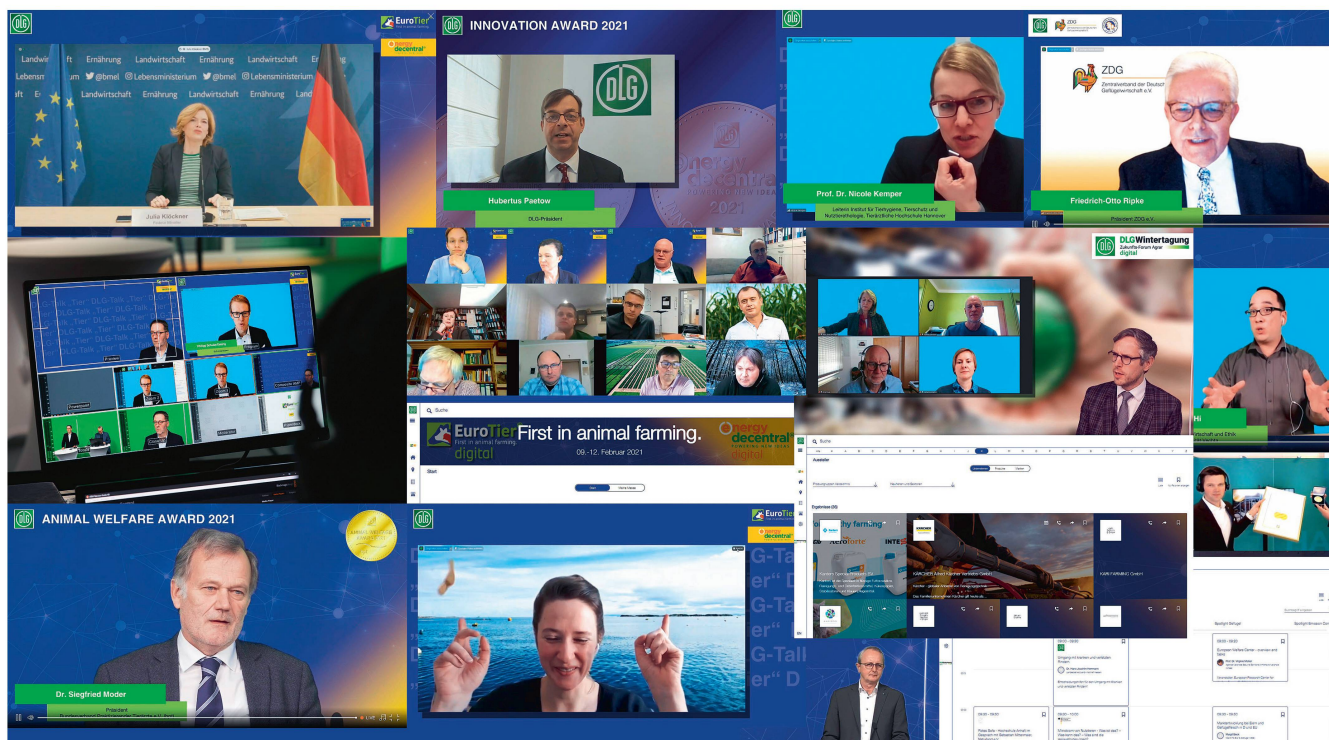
DLG

EuroTier

energy decentral

Landwirtschaft Ernährung Landwirtschaft Ernährung Landwirtschaft

Lebensministerium @bmel @Lebensministerium @bmel @Lebensministerium

Landwirtschaft Ernährung Landwirtschaft Ernährung Landwirtschaft

Julia Klöckner

DLG

INNOVATION AWARD 2021

DLG

Hubertus Paetow

DLG-Präsident

energy decentral

2021

DLG

ZDG

ZDG Zentralverband der Deutschen Geflügelwirtschaft e.V.

Prof. Dr. Nicole Kemper

Leiterin Institut für Tierhygiene, Tierschutz und Nutztierethologie, Tierärztliche Hochschule Hannover

Friedrich-Otto Ripke

Präsident ZDG e.V.

DLG-Talk „Tier" DLG-Talk „Tier" DLG-Talk „Tier" DLG-Talk „Tier"

DLG Wintertagung
Zukunfts-Forum Agrar
digital

Hi

Wirtschaft und Ethik

Suche

EuroTier
First in animal farming.
digital

First in animal farming.

09.-12. Februar 2021

energy decentral
digital

Start

Suche

Aussteller

DLG

ANIMAL WELFARE AWARD 2021

Dr. Siegfried Moder

Präsident

DLG

EuroTier

energy decentral

DLG-Talk „Tier" DLG-Talk „Tier" DLG-Talk „Tier"

KÄRCHER

KARI FARMING GmbH

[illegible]